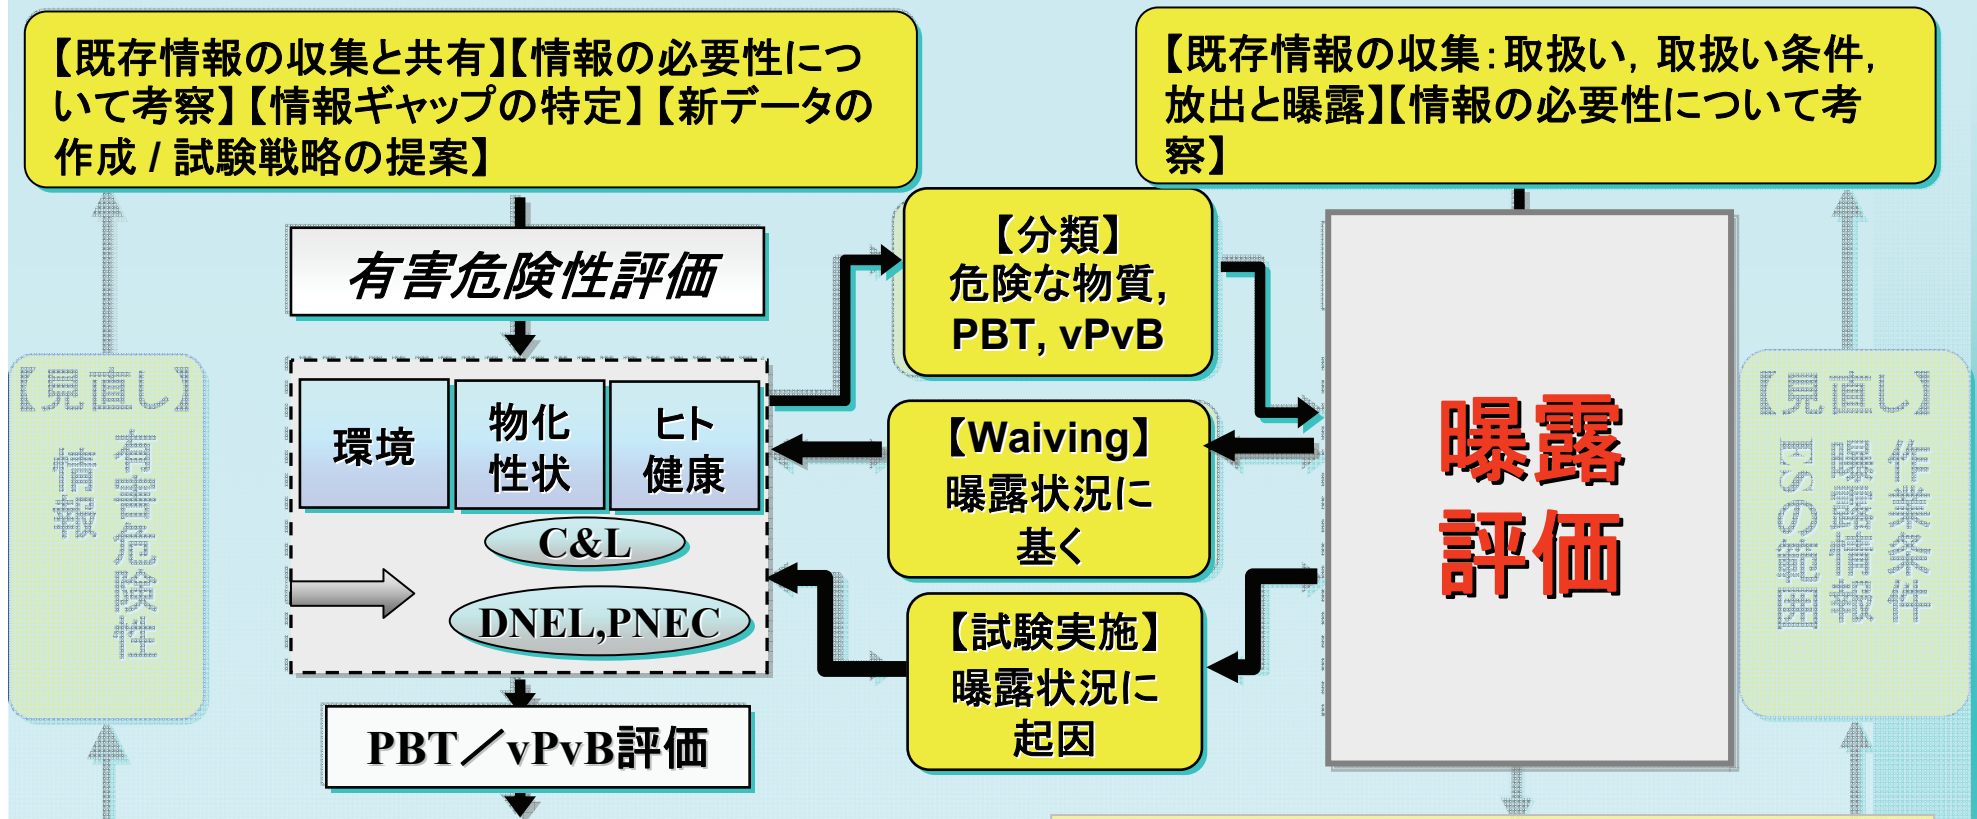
【既存情報の収集と共有】【情報の必要性について考察】【情報ギャップの特定】【新データの作成 / 試験戦略の提案】

【既存情報の収集：取扱い，取扱い条件，放出と曝露】【情報の必要性について考察】

有害危険性評価

【見直し】
有害危険性
情報

環境

物化
性状

ヒト
健康

C&L

DNEL,PNEC

PBT／vPvB評価

【分類】
危険な物質，
PBT, vPvB

【Waiving】
曝露状況に
基く

【試験実施】
曝露状況に
起因

曝露
評価

【見直し】
作業条件
曝露情報
ESの範囲